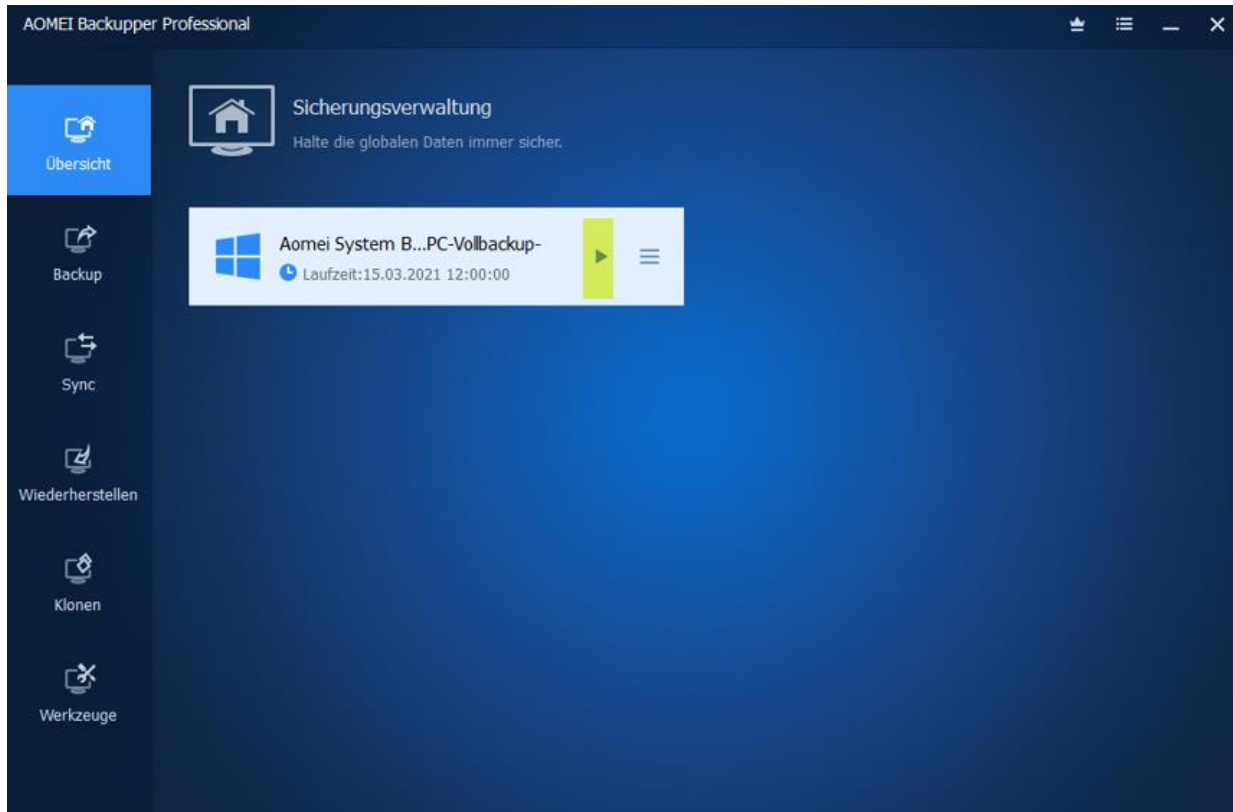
AOMEI Backupper Professional

Übersicht

Backup

Sync

Wiederherstellen

Klonen

Werkzeuge

Sicherungsverwaltung

Halte die globalen Daten immer sicher.

Aomei System B...PC-Vollbackup-

Laufzeit:15.03.2021 12:00:00